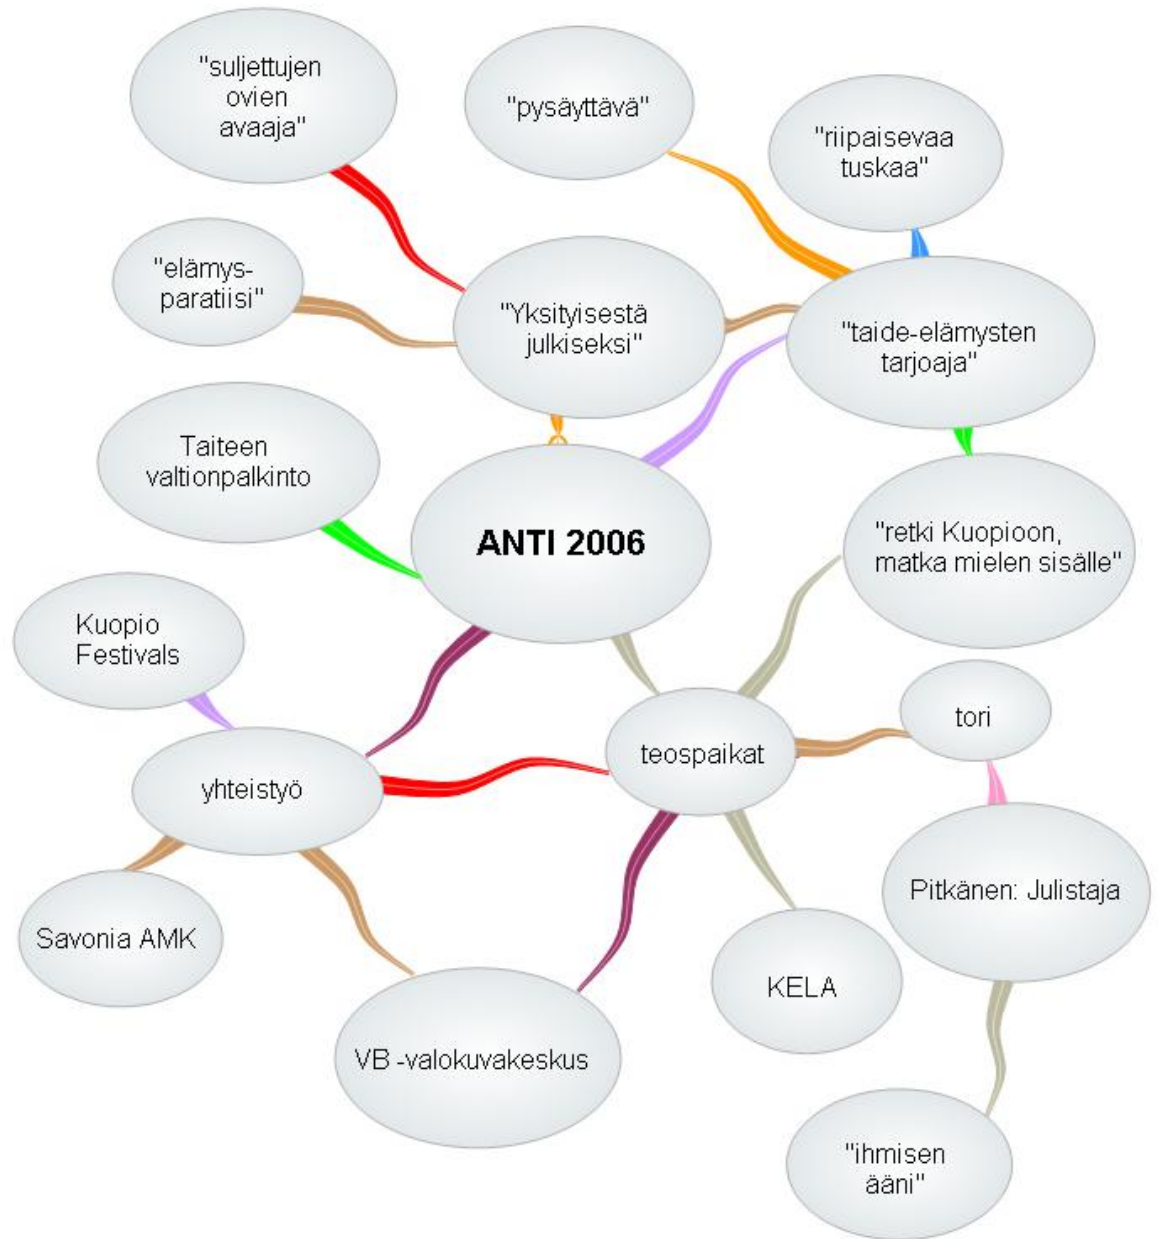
"suljettujen ovien avaaja"

"pysäyttävä"

"riipaisevaa tuskaa"

"elämys-paratiisi"

"Yksityisestä julkiseksi"

"taide-elämysten tarjoaja"

Taiteen valtionpalkinto

ANTI 2006

"retki Kuopioon, matka mielen sisälle"

Kuopio Festivals

tori

teospaikat

yhteistyö

Pitkänen: Julistaja

Savonia AMK

KELA

VB -valokuvakeskus

"ihmisen ääni"